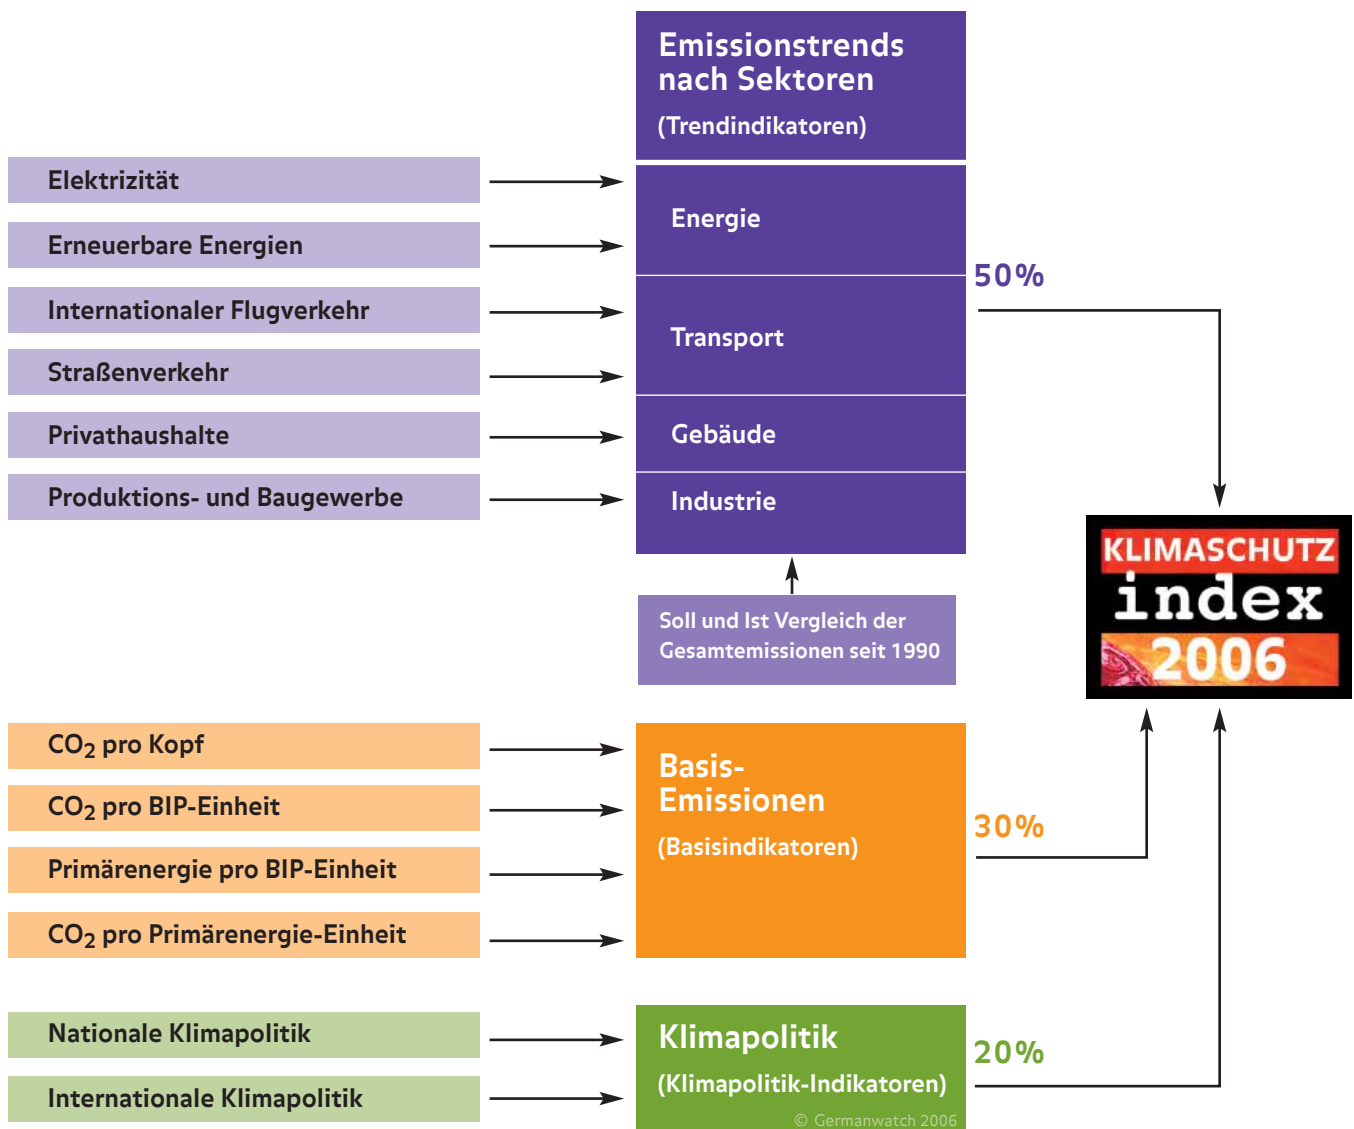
Emissionstrends nach Sektoren

(Trendindikatoren)

Elektrizität

Erneuerbare Energien

Internationaler Flugverkehr

Straßenverkehr

Privathaushalte

Produktions- und Baugewerbe

Energie

Transport

Gebäude

Industrie

50%

Soll und Ist Vergleich der Gesamtemissionen seit 1990

KLIMASCHUTZ index 2006

$CO_2$ pro Kopf

$CO_2$ pro BIP-Einheit

Primärenergie pro BIP-Einheit

$CO_2$ pro Primärenergie-Einheit

Basis-Emissionen

(Basisindikatoren)

30%

Nationale Klimapolitik

Internationale Klimapolitik

Klimapolitik

(Klimapolitik-Indikatoren)

20%

© Germanwatch 2006